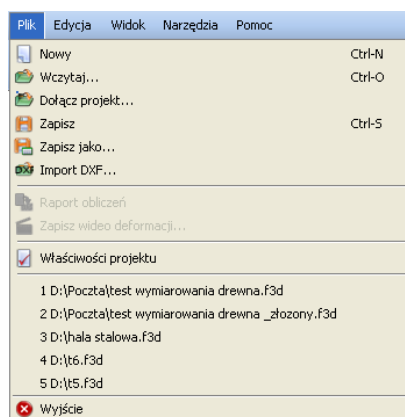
Plik Edycja Widok Narzędzia Pomoc

Nowy Ctrl-N
Wczytaj... Ctrl-O
Dołącz projekt...
Zapisz Ctrl-S
Zapisz jako...
DXF Import DXF...

Raport obliczeń
Zapisz wideo deformacji...

Właściwości projektu

1 D:\Poczta\test wymiarowania drewna.f3d
2 D:\Poczta\test wymiarowania drewna _złozony.f3d
3 D:\hala stalowa.f3d
4 D:\t6.f3d
5 D:\t5.f3d

Wyjście